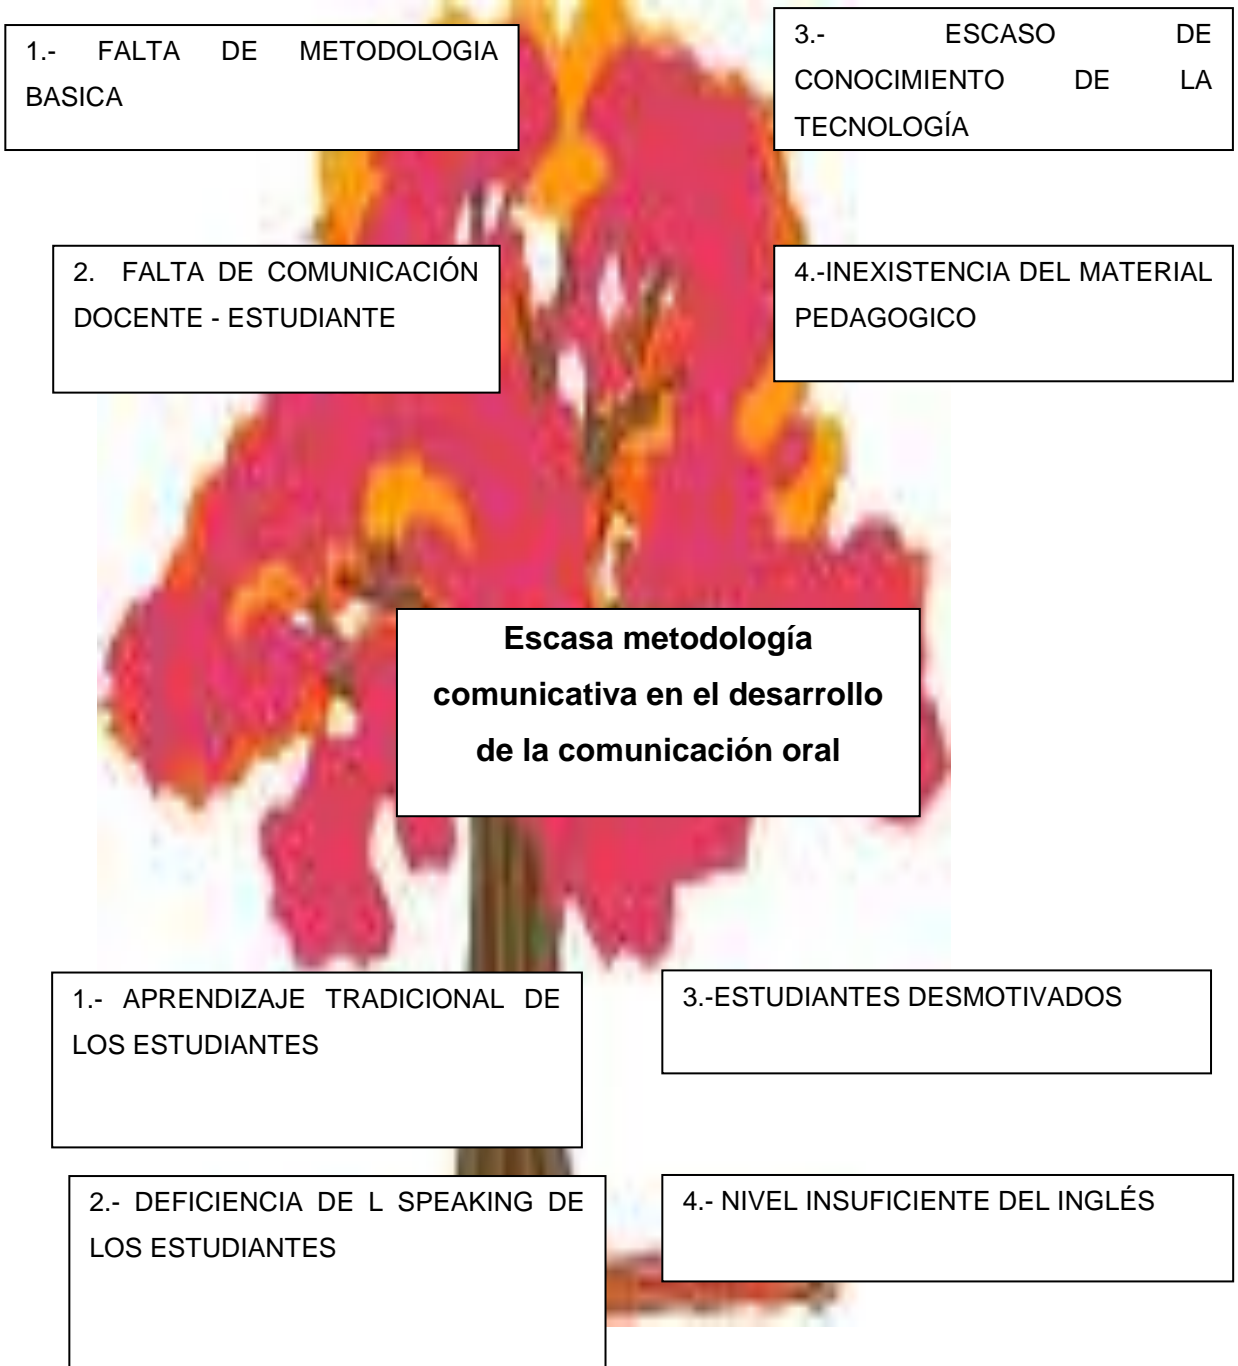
1.- FALTA DE METODOLOGIA BASICA

3.- ESCASO DE CONOCIMIENTO DE LA TECNOLOGÍA

2. FALTA DE COMUNICACIÓN DOCENTE - ESTUDIANTE

4.-INEXISTENCIA DEL MATERIAL PEDAGOGICO

**Escasa metodología comunicativa en el desarrollo de la comunicación oral**

1.- APRENDIZAJE TRADICIONAL DE LOS ESTUDIANTES

3.-ESTUDIANTES DESMOTIVADOS

2.- DEFICIENCIA DE L SPEAKING DE LOS ESTUDIANTES

4.- NIVEL INSUFICIENTE DEL INGLÉS